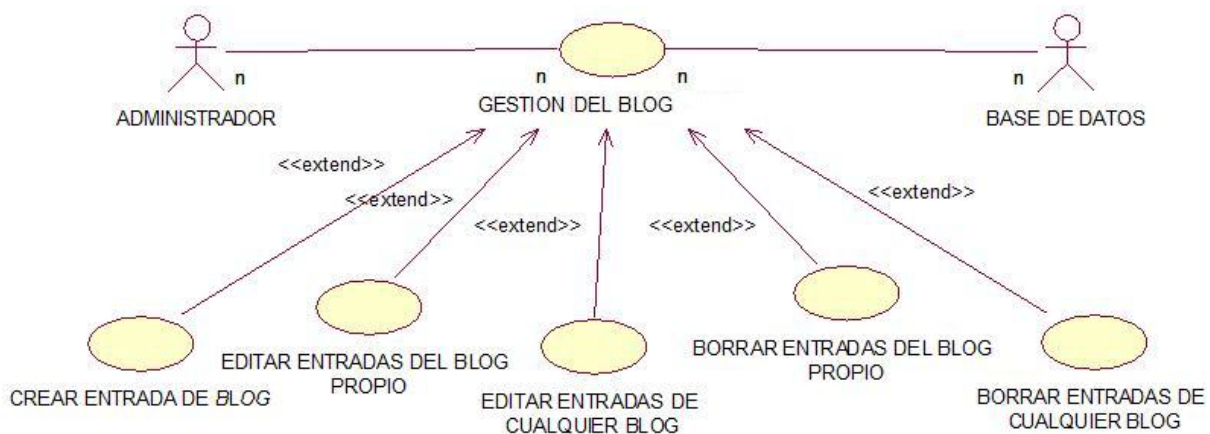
n
ADMINISTRADOR

n n
GESTION DEL BLOG

n
BASE DE DATOS

<<extend>>
<<extend>>
<<extend>>
<<extend>>
<<extend>>

CREAR ENTRADA DE *BLOG*

EDITAR ENTRADAS DEL BLOG PROPIO

EDITAR ENTRADAS DE CUALQUIER BLOG

BORRAR ENTRADAS DEL BLOG PROPIO

BORRAR ENTRADAS DE CUALQUIER BLOG